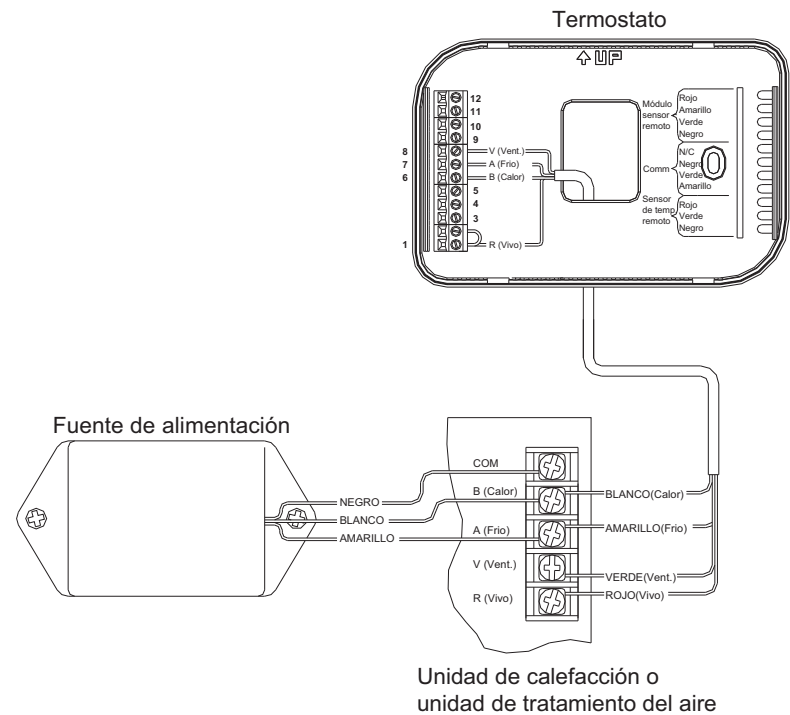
Termostato

UP

12
11
10
9
8
7
6
5
4
3
1

V (Vent.)
A (Frio)
B (Calor)
R (Vivo)

Módulo sensor remoto
Rojo
Amarillo
Verde
Negro

Comm
N/C
Negro
Verde
Amarillo

Sensor de temp remoto
Rojo
Verde
Negro

Fuente de alimentación

NEGRO
BLANCO
AMARILLO

COM
B (Calor)
A (Frio)
V (Vent.)
R (Vivo)

BLANCO(Calor)
AMARILLO(Frio)
VERDE(Vent.)
ROJO(Vivo)

Unidad de calefacción o unidad de tratamiento del aire